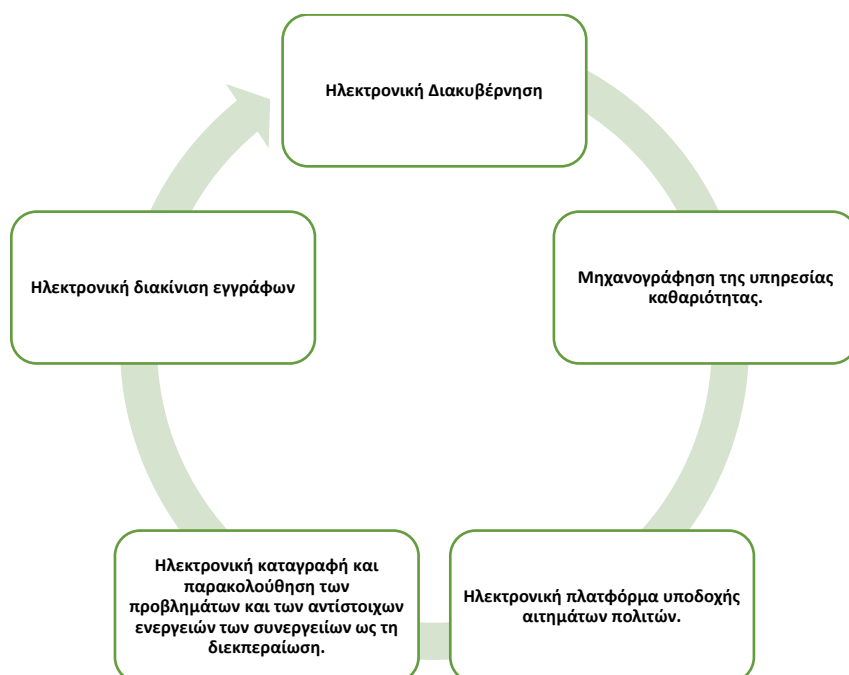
Ηλεκτρονική Διακυβέρνηση

Μηχανογράφηση της υπηρεσίας καθαριότητας.

Ηλεκτρονική πλατφόρμα υποδοχής αιτημάτων πολιτών.

Ηλεκτρονική καταγραφή και παρακολούθηση των προβλημάτων και των αντίστοιχων ενεργειών των συνεργείων ως τη διεκπεραίωση.

Ηλεκτρονική διακίνιση εγγράφων